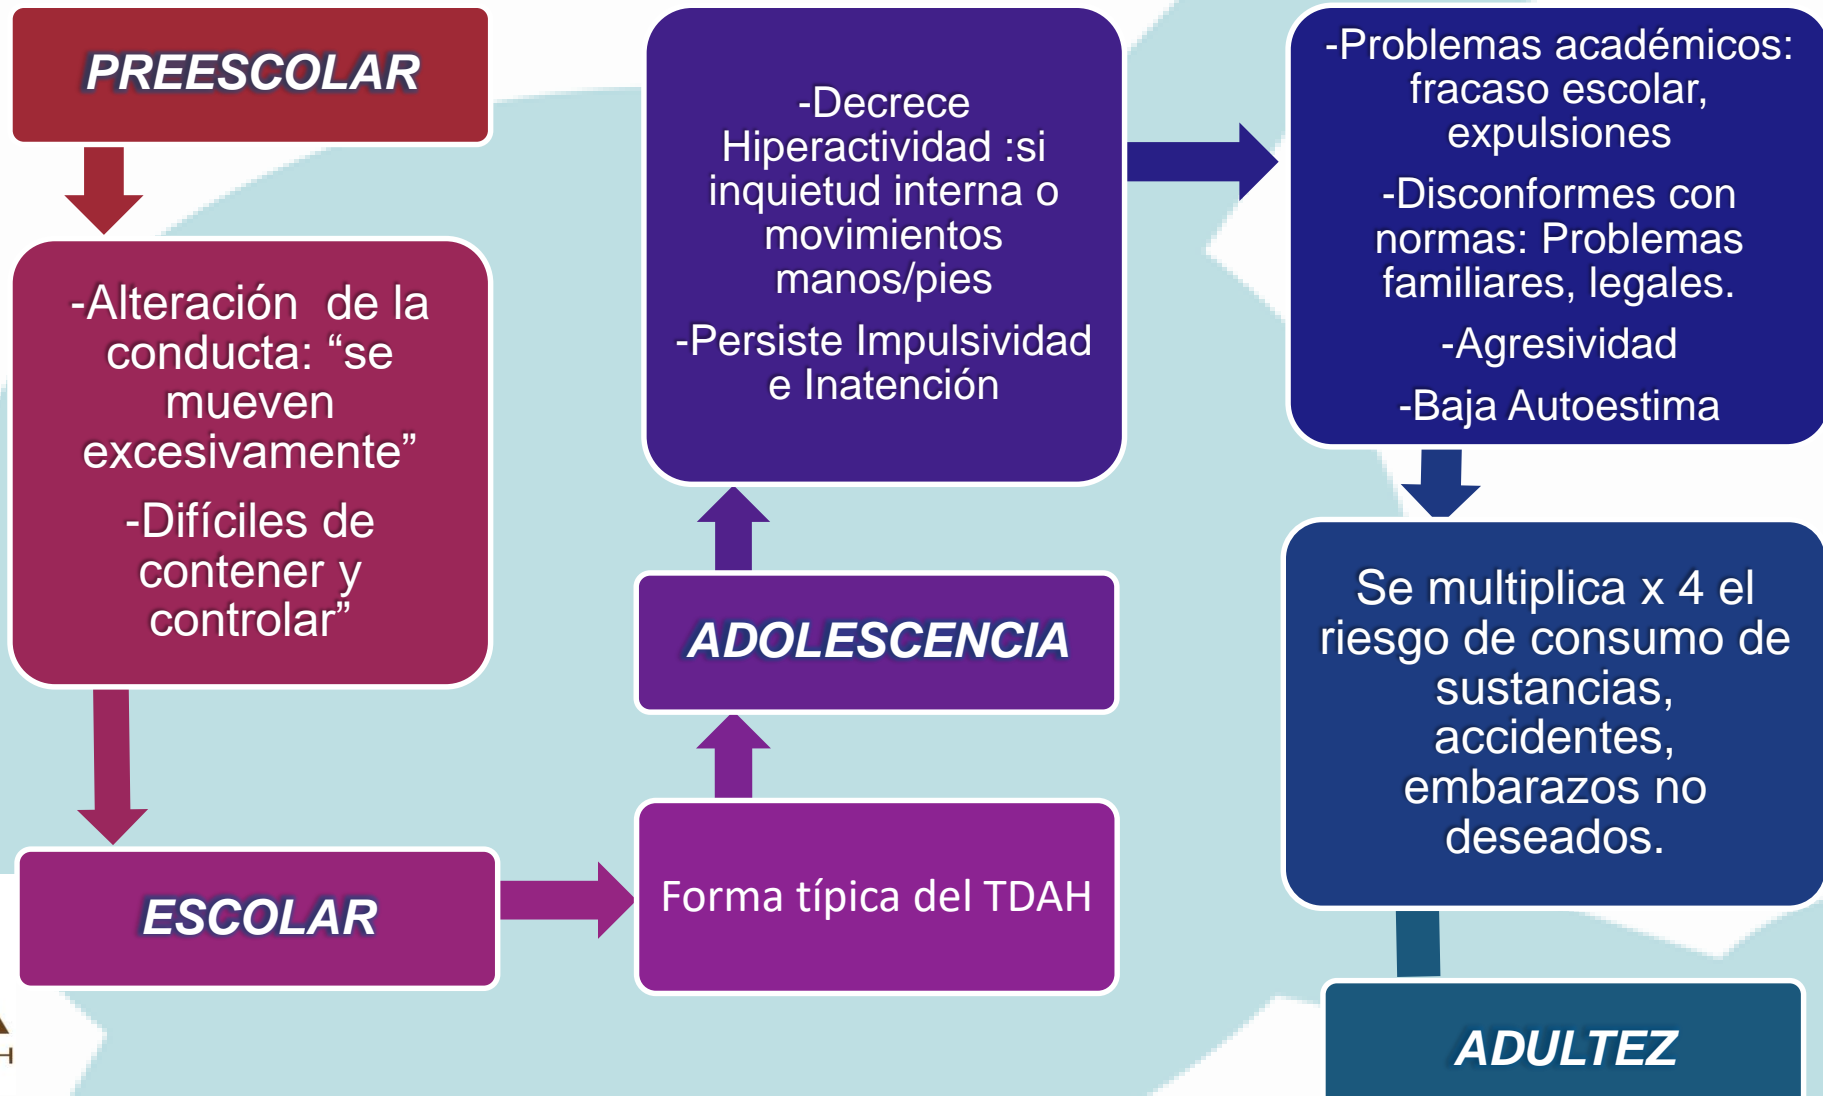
PREESCOLAR

-Alteración de la conducta: “se mueven excesivamente”

-Difíciles de contener y controlar”

ESCOLAR

Forma típica del TDAH

ADOLESCENCIA

-Decrece Hiperactividad :si inquietud interna o movimientos manos/pies

-Persiste Impulsividad e Inatención

-Problemas académicos: fracaso escolar, expulsiones

-Disconformes con normas: Problemas familiares, legales.

-Agresividad

-Baja Autoestima

Se multiplica x 4 el riesgo de consumo de sustancias, accidentes, embarazos no deseados.

ADULTEZ